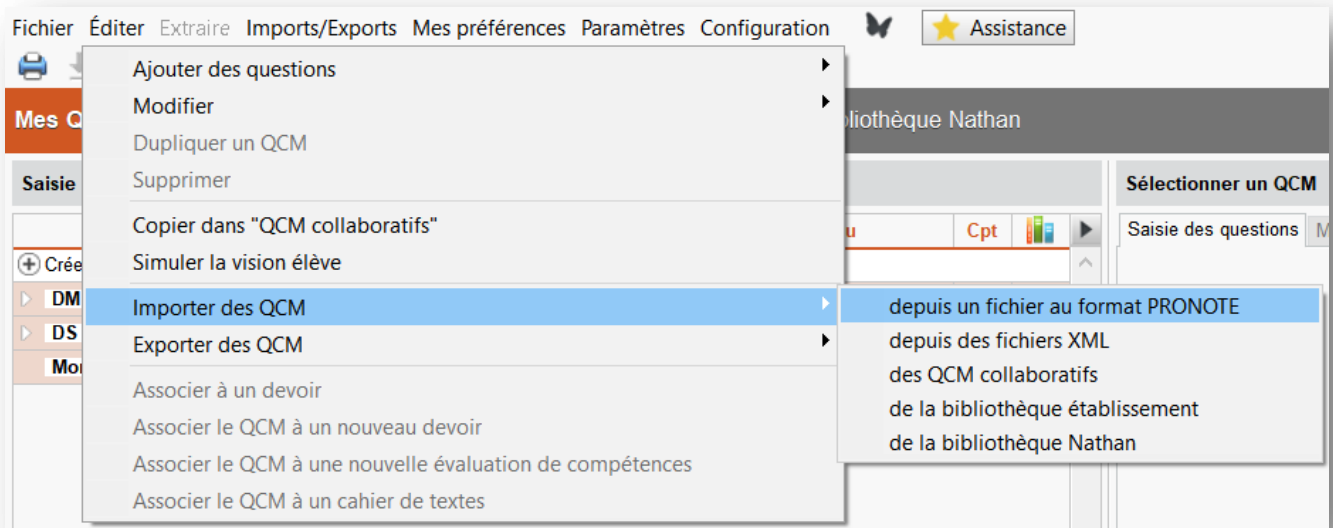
Fichier Éditer Extraire Imports/Exports Mes préférences Paramètres Configuration Assistance

Mes Q

bliothèque Nathan

Saisie

Sélectionner un QCM

Saisie des questions M

u Cpt

Crée

DM

DS

Mo

Ajouter des questions
Modifier
Dupliquer un QCM
Supprimer
Copier dans "QCM collaboratifs"
Simuler la vision élève
Importer des QCM
Exporter des QCM
Associer à un devoir
Associer le QCM à un nouveau devoir
Associer le QCM à une nouvelle évaluation de compétences
Associer le QCM à un cahier de textes

depuis un fichier au format PRONOTE
depuis des fichiers XML
des QCM collaboratifs
de la bibliothèque établissement
de la bibliothèque Nathan